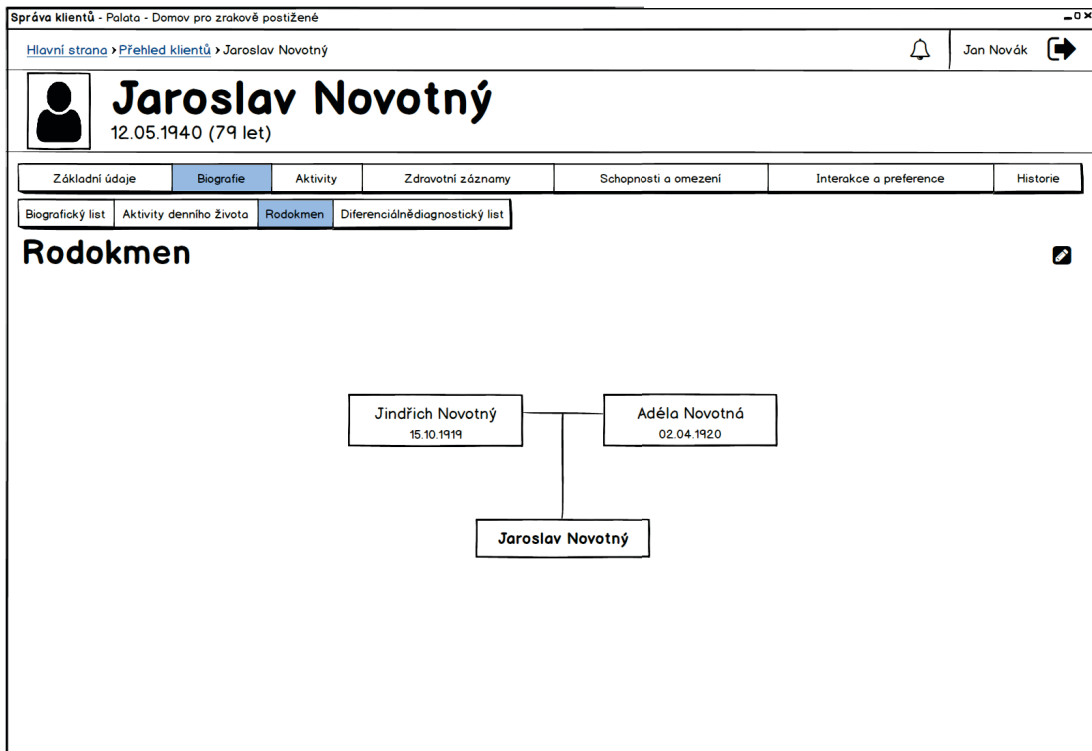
Správa klientů - Palata - Domov pro zrakově postižené

Hlavní strana › Přehled klientů › Jaroslav Novotný

Jan Novák

Jaroslav Novotný
12.05.1940 (79 let)

Základní údaje | Biografie | Aktivity | Zdravotní záznamy | Schopnosti a omezení | Interakce a preference | Historie

Biografický list | Aktivity denního života | Rodokmen | Diferenciálnědiagnostický list

Rodokmen

Jindřich Novotný
15.10.1919

Adéla Novotná
02.04.1920

Jaroslav Novotný